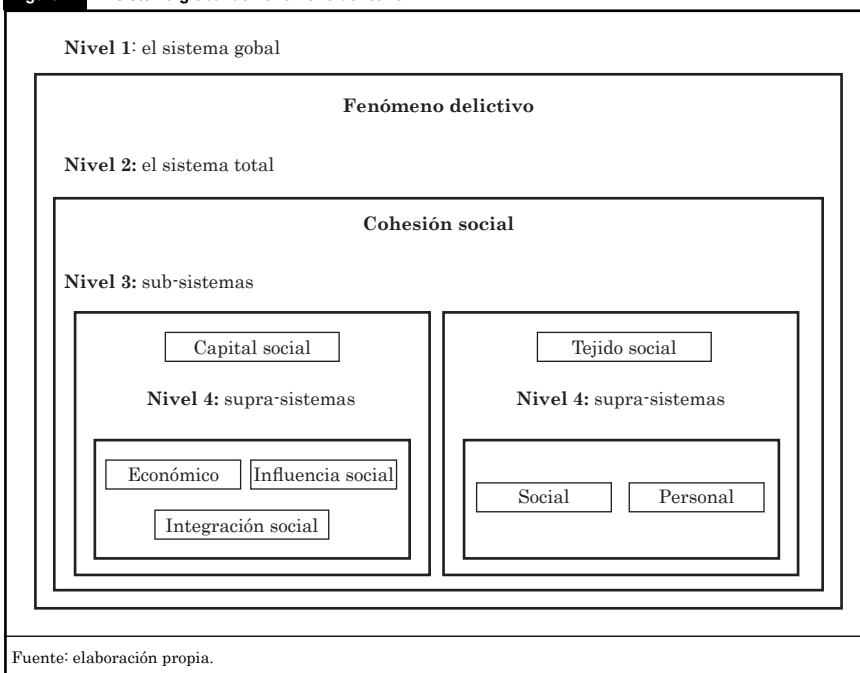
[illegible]

**Nivel 1**: el sistema gobal

**Fenómeno delictivo**

**Nivel 2:** el sistema total

**Cohesión social**

**Nivel 3:** sub-sistemas

Capital social

**Nivel 4:** supra-sistemas

Económico

Influencia social

Integración social

Tejido social

**Nivel 4:** supra-sistemas

Social

Personal

Fuente: elaboración propia.